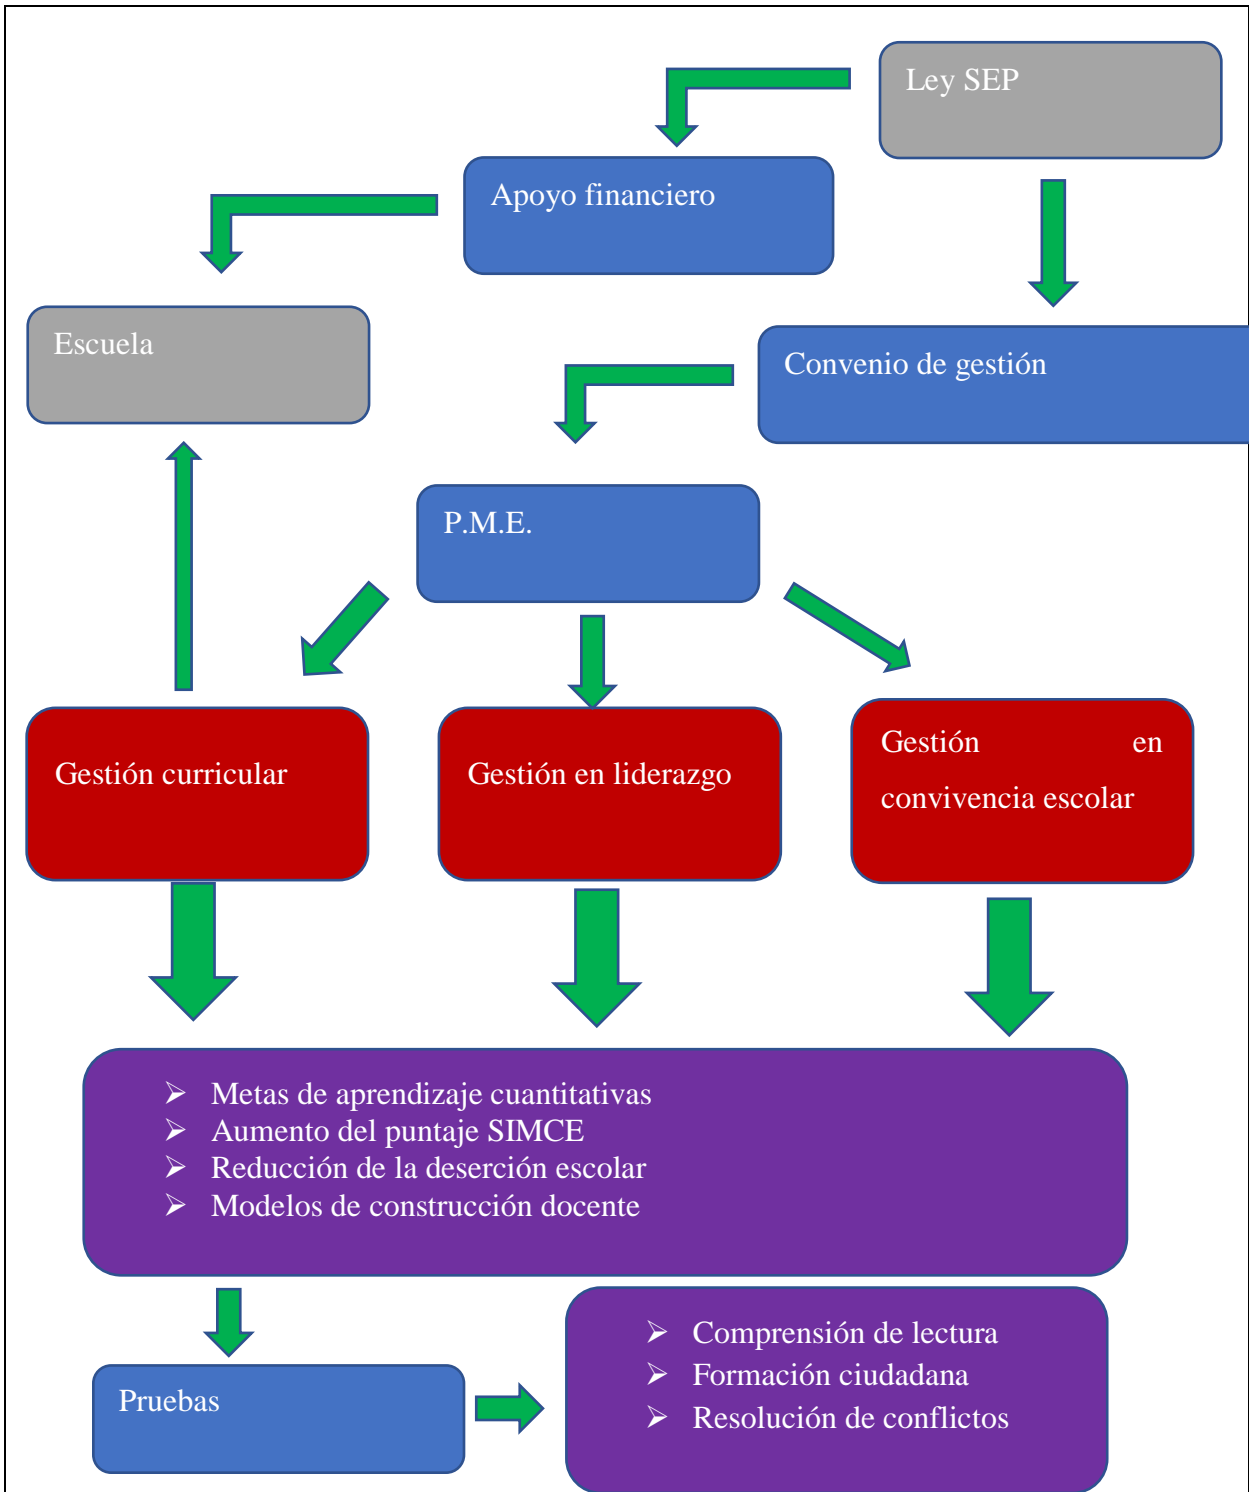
Ley SEP

Apoyo financiero

Escuela

Convenio de gestión

P.M.E.

Gestión curricular

Gestión en liderazgo

Gestión en convivencia escolar

➢ Metas de aprendizaje cuantitativas
➢ Aumento del puntaje SIMCE
➢ Reducción de la deserción escolar
➢ Modelos de construcción docente

Pruebas

➢ Comprensión de lectura
➢ Formación ciudadana
➢ Resolución de conflictos